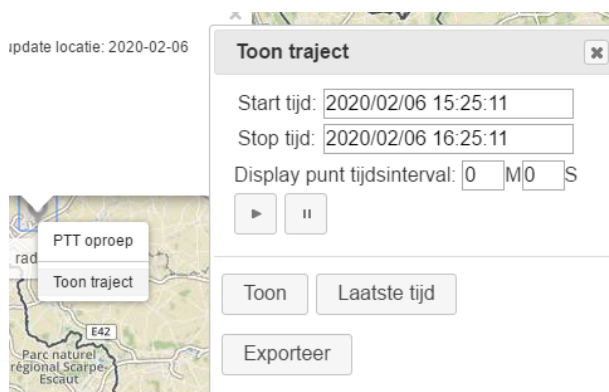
ıpdate locatie: 2020-02-06

Toon traject

×

Start tijd: 2020/02/06 15:25:11

Stop tijd: 2020/02/06 16:25:11

Display punt tijdsinterval: 0 M 0 S

▶ II

PTT oproep

Toon traject

rad

E42

Parc naturel régional Scarpe-Escaut

Toon

Laatste tijd

Exporteer